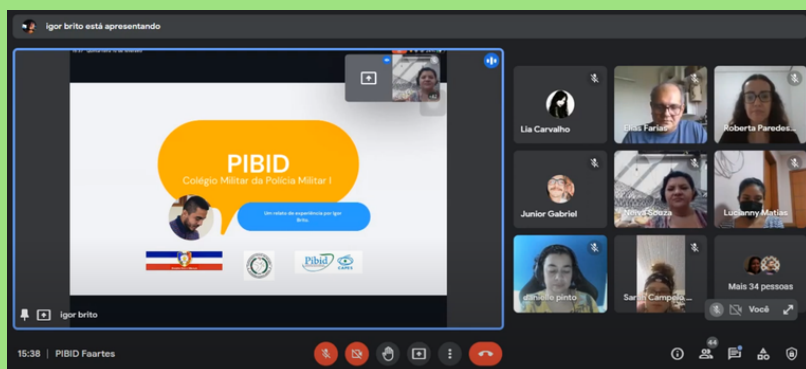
igor brito está apresentando

PIBID
Colégio Militar da Polícia Militar I

Um relato de experiência por Igor Brito

Pibid
capes

igor brito

Lia Carvalho
Elias Farias
Roberta Paredes...
Junior Gabriel
Neiva Souza
Lucianny Matias
danielle pinto
Sarah Campelo...
Mais 34 pessoas
Você

15:38 | PIBID Faartes

44